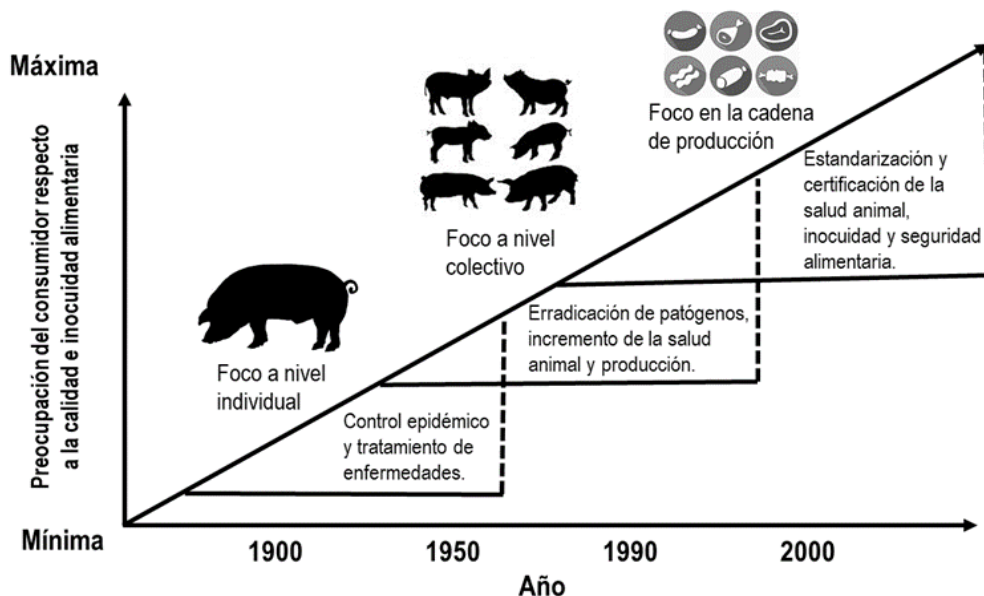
Máxima

Preocupación del consumidor respecto a la calidad e inocuidad alimentaria

Foco en la cadena de producción

Estandarización y certificación de la salud animal, inocuidad y seguridad alimentaria.

Foco a nivel colectivo

Erradicación de patógenos, incremento de la salud animal y producción.

Foco a nivel individual

Control epidémico y tratamiento de enfermedades.

Mínima

1900

1950

1990

2000

Año